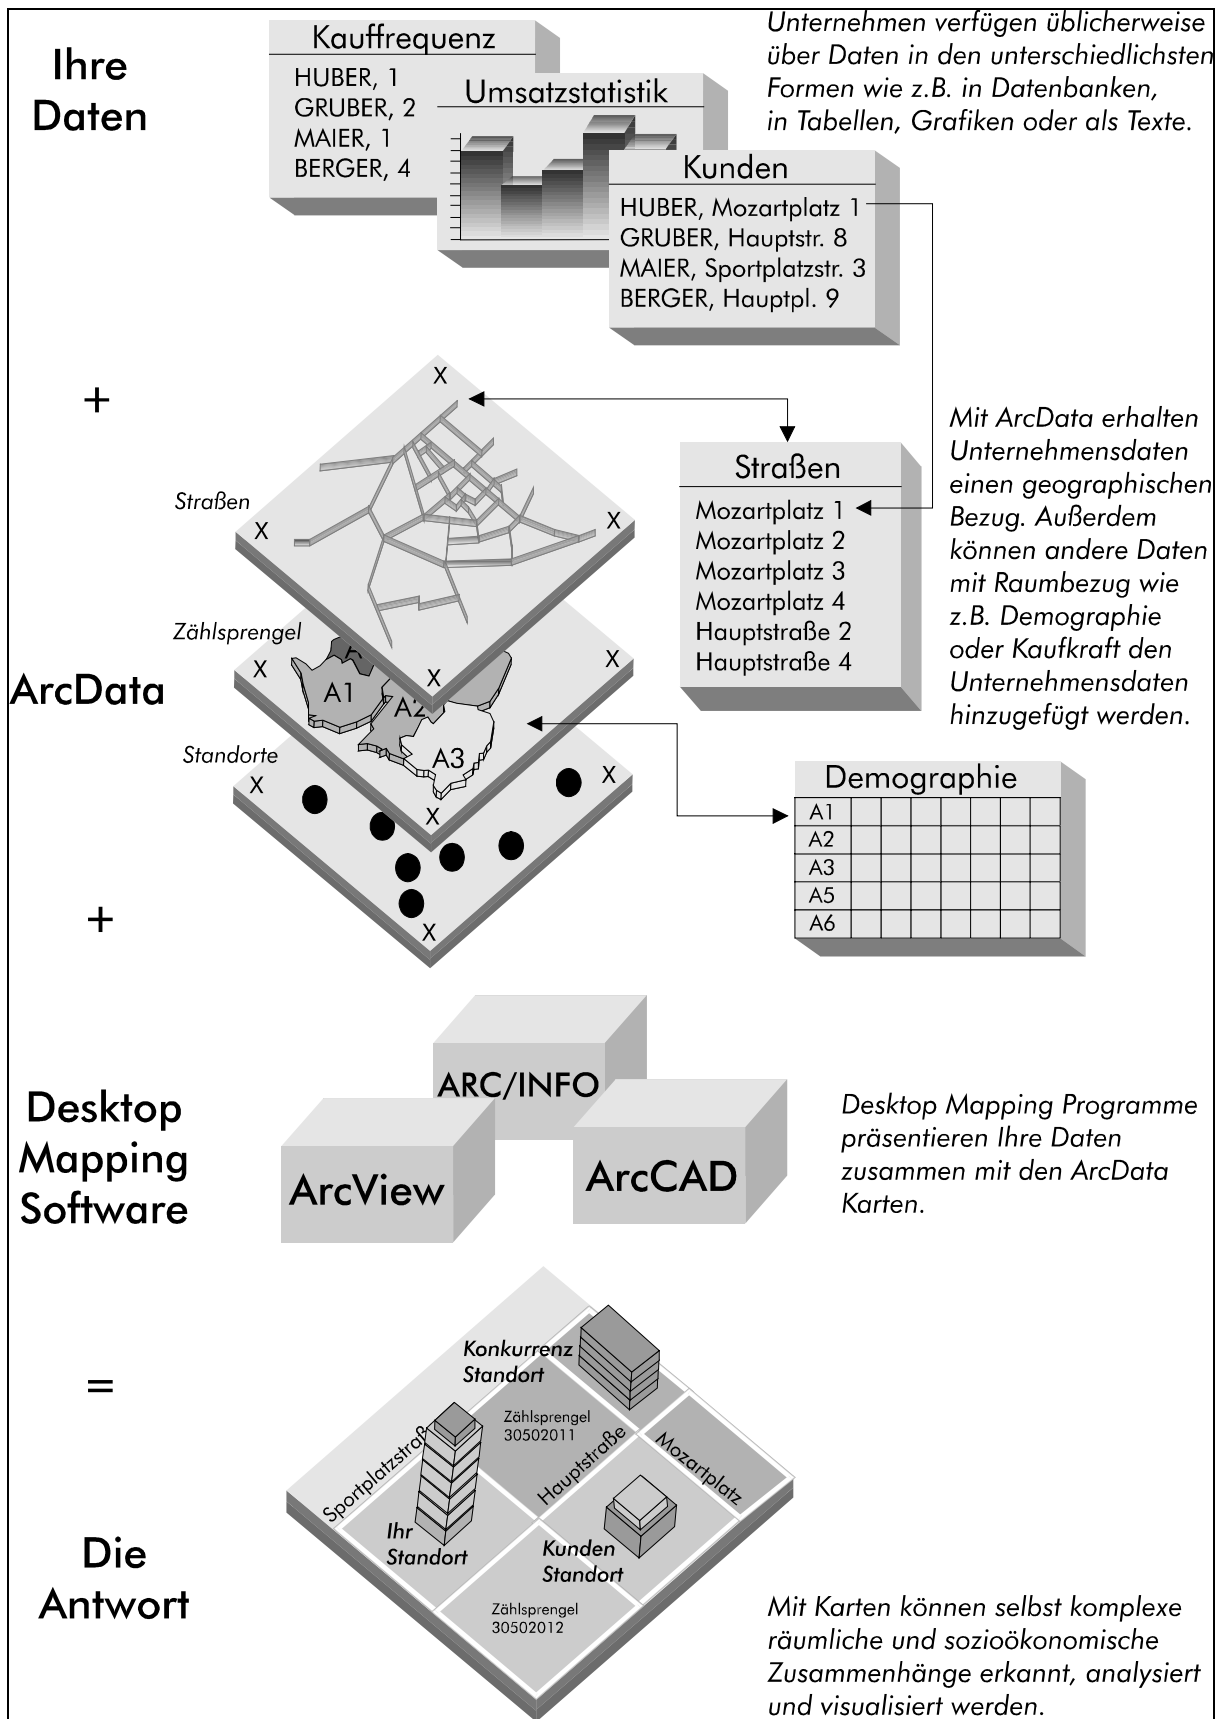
Ihre Daten

Kauffrequenz
HUBER, 1
GRUBER, 2
MAIER, 1
BERGER, 4

Umsatzstatistik

Kunden
HUBER, Mozartplatz 1
GRUBER, Hauptstr. 8
MAIER, Sportplatzstr. 3
BERGER, Hauptpl. 9

Unternehmen verfügen üblicherweise über Daten in den unterschiedlichsten Formen wie z.B. in Datenbanken, in Tabellen, Grafiken oder als Texte.

+

Straßen
X
X
X
X

Zählsprengel
X
X
A1
A2
A3
X

Standorte
X
X
X

Straßen
Mozartplatz 1
Mozartplatz 2
Mozartplatz 3
Mozartplatz 4
Hauptstraße 2
Hauptstraße 4

Mit ArcData erhalten Unternehmensdaten einen geographischen Bezug. Außerdem können andere Daten mit Raumbezug wie z.B. Demographie oder Kaufkraft den Unternehmensdaten hinzugefügt werden.

ArcData

Demographie
A1
A2
A3
A5
A6

+

Desktop Mapping Software

ARC/INFO
ArcView
ArcCAD

Desktop Mapping Programme präsentieren Ihre Daten zusammen mit den ArcData Karten.

=

Konkurrenz Standort
Zählsprengel 30502011
Sportplatzstraße
Hauptstraße
Mozartplatz
Ihr Standort
Kunden Standort
Zählsprengel 30502012

Die Antwort

Mit Karten können selbst komplexe räumliche und sozioökonomische Zusammenhänge erkannt, analysiert und visualisiert werden.